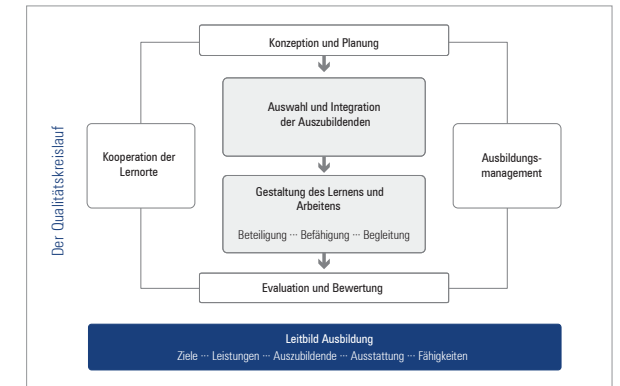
Der Qualitätskreislauf

Konzeption und Planung

Kooperation der Lernorte

Auswahl und Integration der Auszubildenden

Gestaltung des Lernens und Arbeitens

Beteiligung ··· Befähigung ··· Begleitung

Ausbildungsmanagement

Evaluation und Bewertung

Leitbild Ausbildung

Ziele ··· Leistungen ··· Auszubildende ··· Ausstattung ··· Fähigkeiten